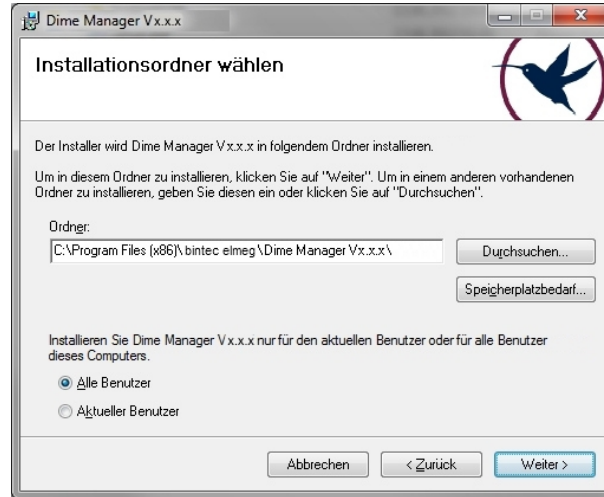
Dime Manager Vx.x.x

Installationsordner wählen

Der Installer wird Dime Manager Vx.x.x in folgendem Ordner installieren.

Um in diesem Ordner zu installieren, klicken Sie auf "Weiter". Um in einem anderen vorhandenen Ordner zu installieren, geben Sie diesen ein oder klicken Sie auf "Durchsuchen".

Ordner:

C:\Program Files (x86)\bintec elmeg\Dime Manager Vx.x.x\

Durchsuchen...

Speicherplatzbedarf...

Installieren Sie Dime Manager Vx.x.x nur für den aktuellen Benutzer oder für alle Benutzer dieses Computers.

Alle Benutzer

Aktueller Benutzer

Abbrechen

< Zurück

Weiter >